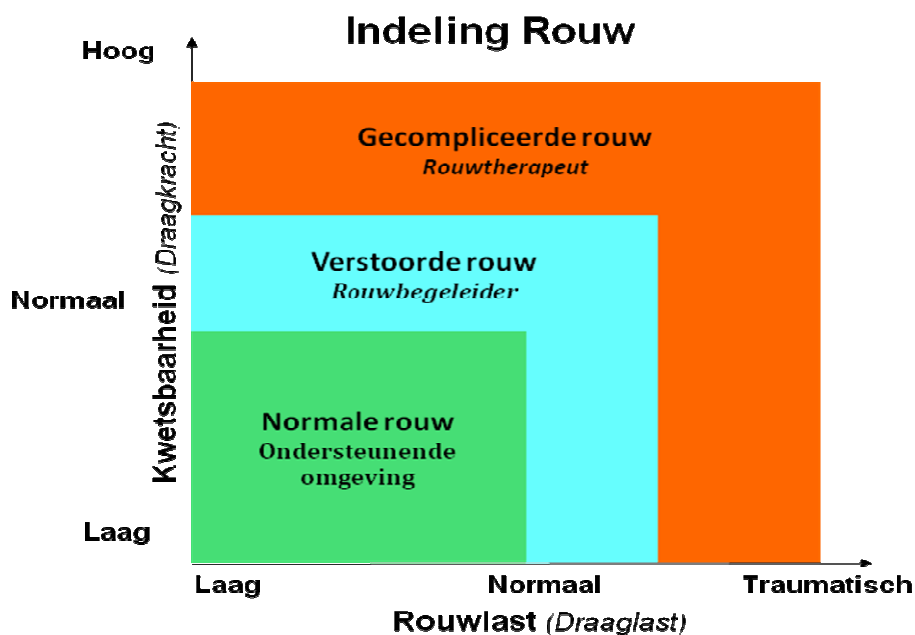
Indeling Rouw

Hoog

Normaal

Laag

Kwetsbaarheid (Draagkracht)

Gecompliceerde rouw
Rouwtherapeut

Verstoorde rouw
Rouwbegeleider

Normale rouw
Ondersteunende omgeving

Laag
Normaal
Traumatisch

Rouwlast (Draaglast)